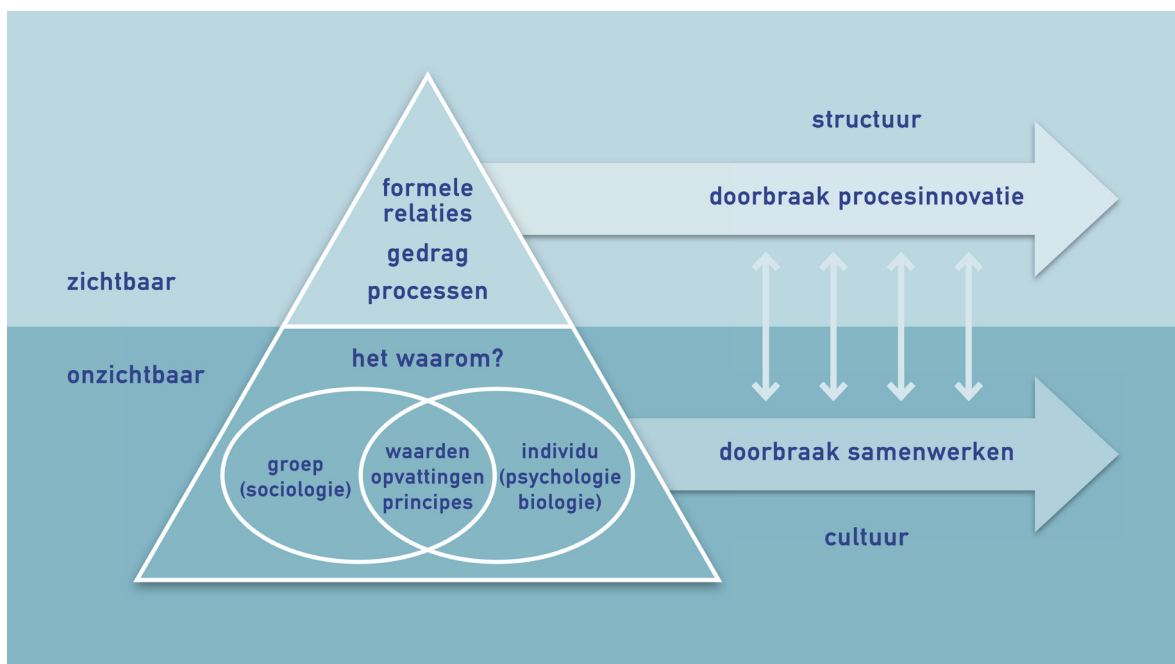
structuur

formele relaties

gedrag

processen

doorbraak procesinnovatie

zichtbaar

onzichtbaar

het waarom?

groep (sociologie)

waarden opvattingen principes

individu (psychologie biologie)

doorbraak samenwerken

cultuur